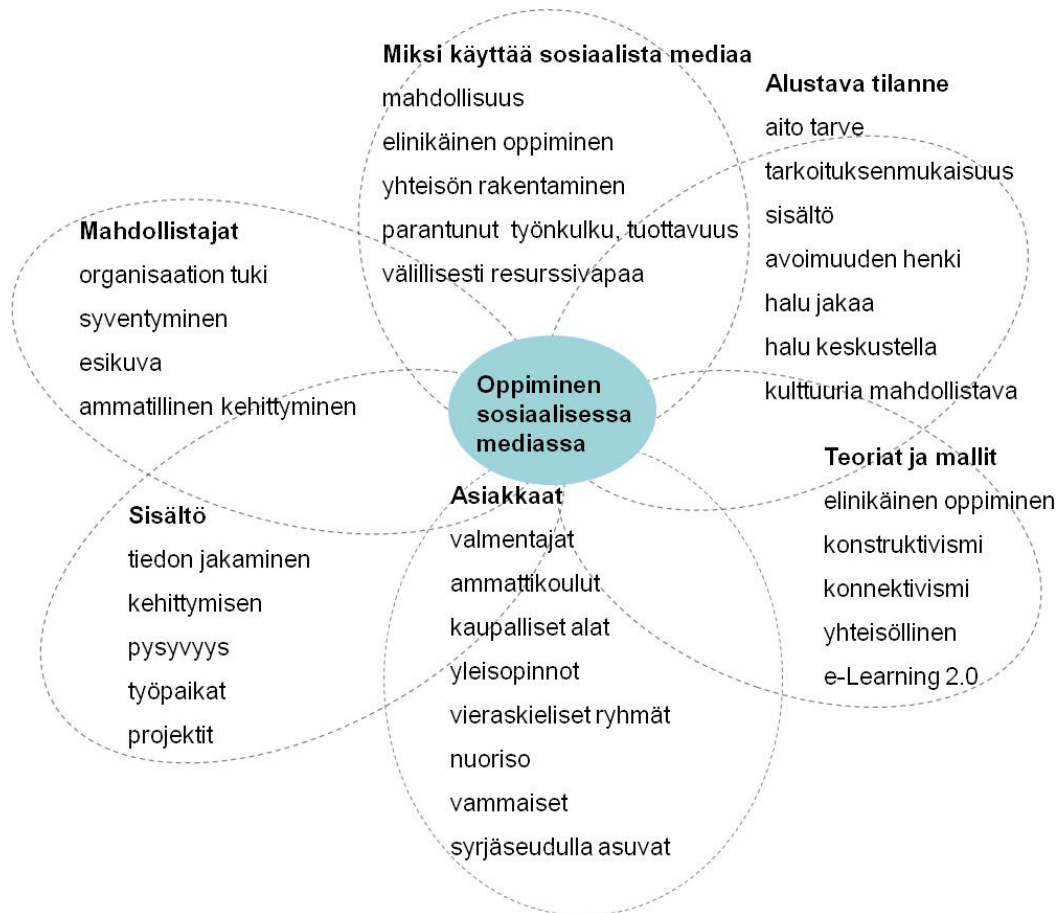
Oppiminen sosiaalisessa mediassa

Miksi käyttää sosiaalista mediaa
mahdollisuus
elinikäinen oppiminen
yhteisön rakentaminen
parantunut työnkulku, tuottavuus
välillisesti resurssivapaa

Alustava tilanne
aito tarve
tarkoituksenmukaisuus
sisältö
avoimuuden henki
halu jakaa
halu keskustella
kulttuuria mahdollistava

Teoriat ja mallit
elinikäinen oppiminen
konstruktivismi
konnektivismi
yhteisöllinen
e-Learning 2.0

Asiakkaat
valmentajat
ammattikoulut
kaupalliset alat
yleisopinnot
vieraskieliset ryhmät
nuoriso
vammaiset
syrjäseudulla asuvat

Sisältö
tiedon jakaminen
kehittymisen
pysyvyys
työpaikat
projektit

Mahdollistajat
organisaation tuki
syventyminen
esikuva
ammatillinen kehittyminen